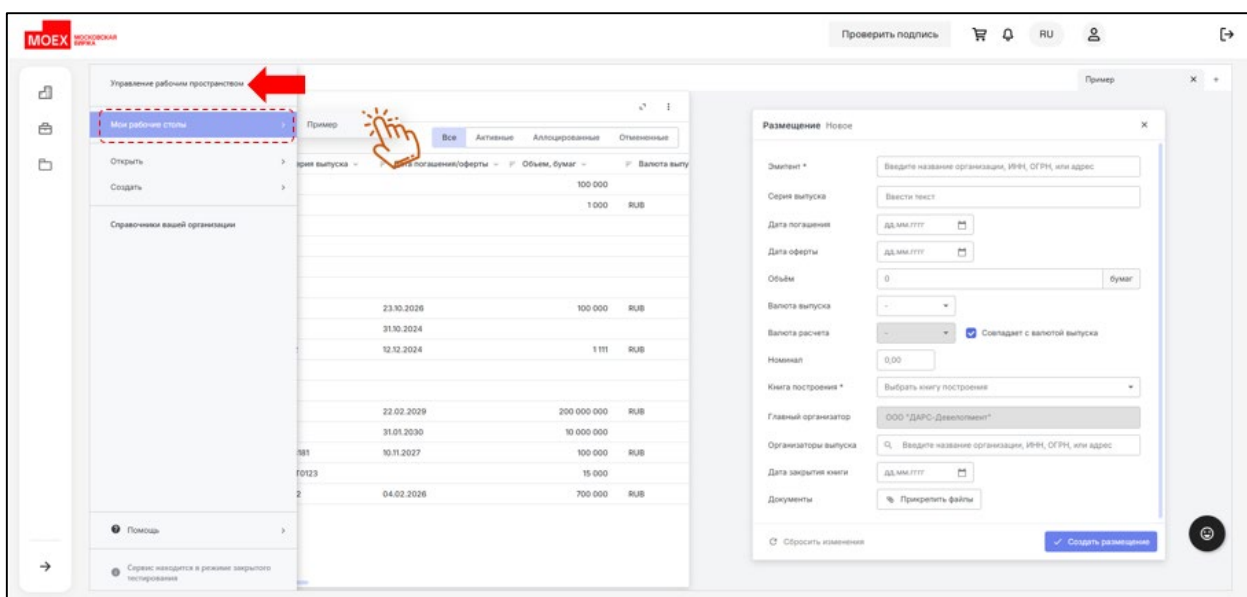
MOEX МОСКОВСКАЯ БИРЖА

Проверить подпись RU

Управление рабочим пространством

Мои рабочие столы

Открыть

Создать

Справочники вашей организации

Помощь

Сервис находится в режиме закрытого тестирования

Пример

Все Активные Аллоцированные Отмененные

Серия выпуска Дата погашения/оферты Объем, бумаг Валюта выпу

| | | | |
|---|---|---|---|
| | | 100 000 | |
| | | 1 000 | RUB |
| | 23.10.2026 | 100 000 | RUB |
| | 31.10.2024 | | |
| | 12.12.2024 | 1 111 | RUB |
| | 22.02.2029 | 200 000 000 | RUB |
| | 31.01.2030 | 10 000 000 | |
| 181 | 10.11.2027 | 100 000 | RUB |
| T0123 | | 15 000 | |
| 2 | 04.02.2026 | 700 000 | RUB |

Пример

Размещение Новое

Эмитент * Введите название организации, ИНН, ОГРН, или адрес

Серия выпуска Ввести текст

Дата погашения дд.мм.гггг

Дата оферты дд.мм.гггг

Объём 0 бумаг

Валюта выпуска -

Валюта расчета - Совпадает с валютой выпуска

Номинал 0,00

Книга построения * Выбрать книгу построения

Главный организатор ООО "ДАРС-Девелопмент"

Организаторы выпуска Введите название организации, ИНН, ОГРН, или адрес

Дата закрытия книги дд.мм.гггг

Документы Прикрепить файлы

Сбросить изменения

Создать размещение